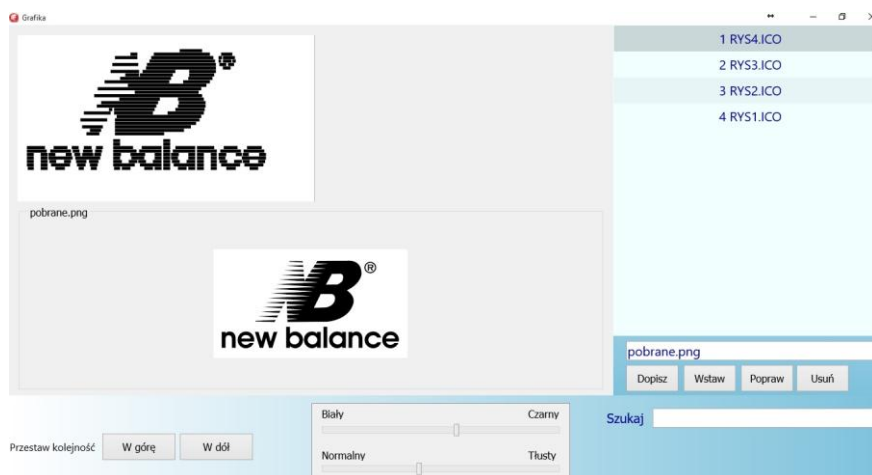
Grafika

new balance

pobrane.png

new balance

1 RYS4.ICO
2 RYS3.ICO
3 RYS2.ICO
4 RYS1.ICO

pobrane.png

Dopisz Wstaw Popraw Usuń

Przestaw kolejność W górę W dół

Biały Czarny
Normalny Tłusty

Szukaj